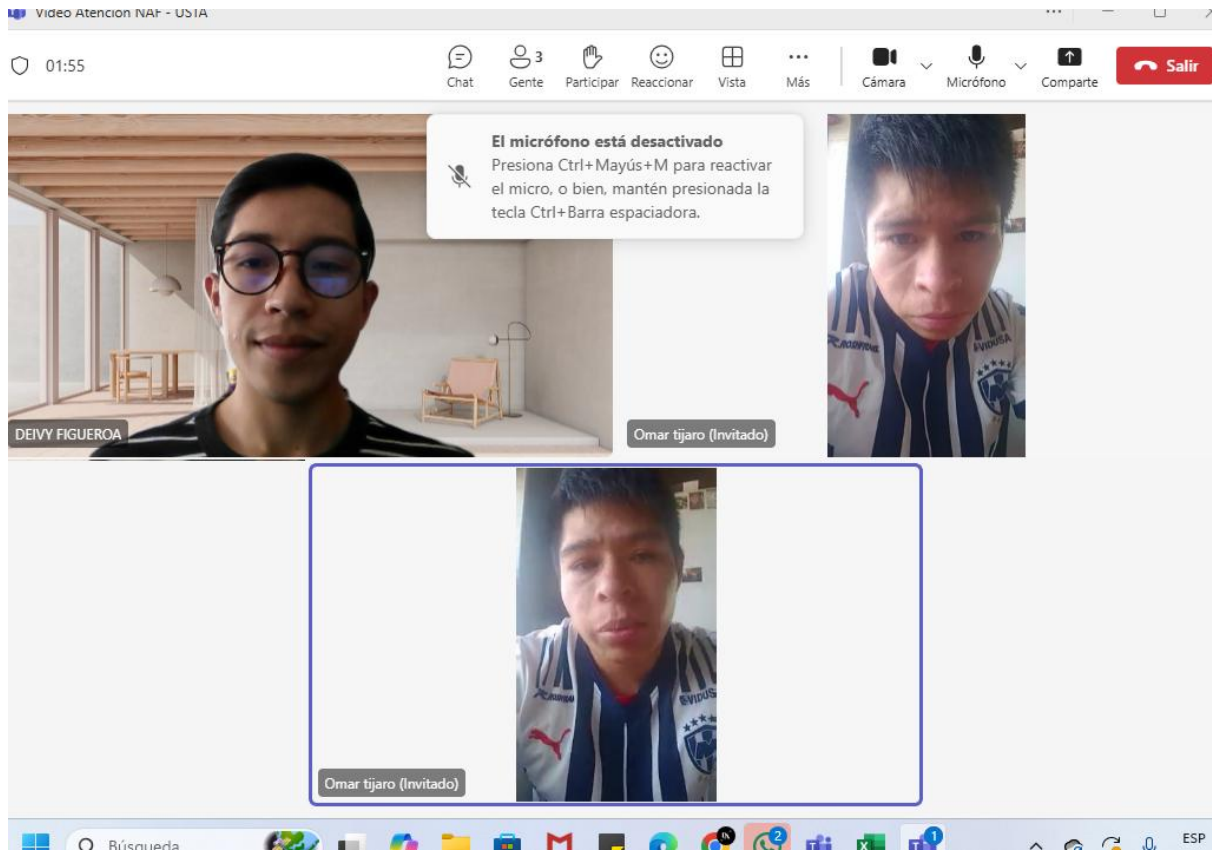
Video Atención NAF - USTA

01:55

Chat
3
Gente
Participar
Reaccionar
Vista
Más
Cámara
Micrófono
Comparte
Salir

El micrófono está desactivado
Presiona Ctrl+Mayús+M para reactivar el micro, o bien, mantén presionada la tecla Ctrl+Barra espaciadora.

DEIVY FIGUEROA

Omar tijaro (Invitado)

Omar tijaro (Invitado)

Búsqueda
2
1
ESP